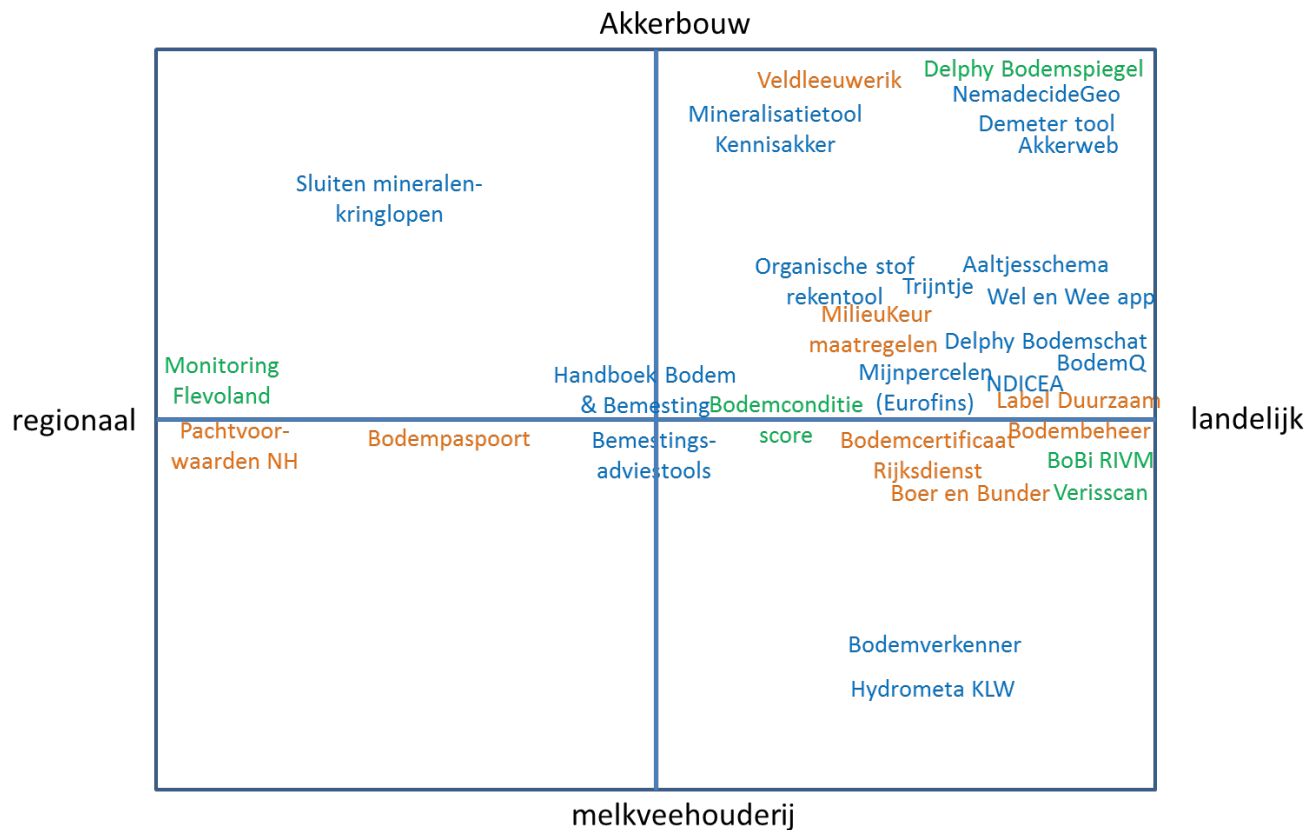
Akkerbouw

Veldleeuwerik
Delphy Bodemspiegel
NemadecideGeo
Mineralisatietool
Kennisakker
Demeter tool
Akkerweb

Sluiten mineralenkringlopen

Organische stof rekentool
Aaltjesschema
Trijntje
Wel en Wee app
MilieuKeur maatregelen
Delphy Bodemschat
BodemQ
Monitoring Flevoland
Handboek Bodem & Bemesting
Mijnpercelen (Eurofins)
NDICEA
Label Duurzaam
Bodemconditie score

regionaal

landelijk

Pachtvoorwaarden NH
Bodempaspoort
Bemestingsadviestools
Bodemcertificaat
Bodembeheer
Rijksdienst Boer en Bunder
BoBi RIVM
Verisscan

Bodemverkenner
Hydrometa KLW

melkveehouderij